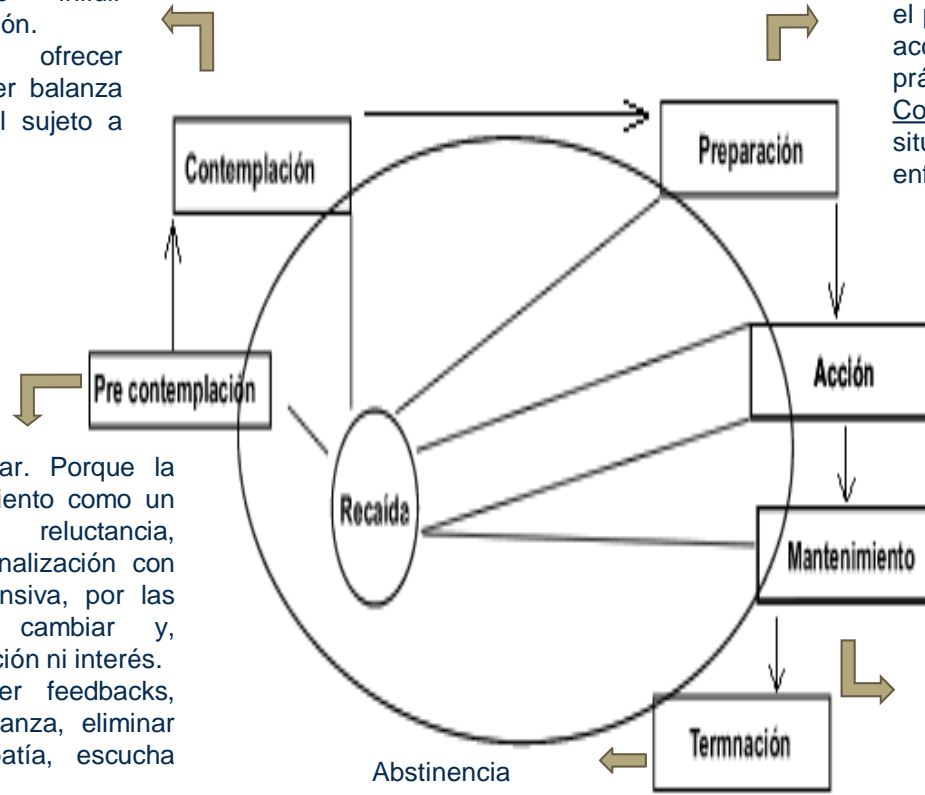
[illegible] inicial
ón.
ofrecer
er balanza
l sujeto a

el p
acc
prá
Co
situ
ent

Contemplación

Preparación

Acción

Pre contemplación

Recaída

Mantenimiento

Termnación

ar. Porque la
iento como un
reluctancia,
nalización con
nsiva, por las
cambiar y,
ción ni interés.
er feedbacks,
anza, eliminar
atía, escucha

Abstinencia